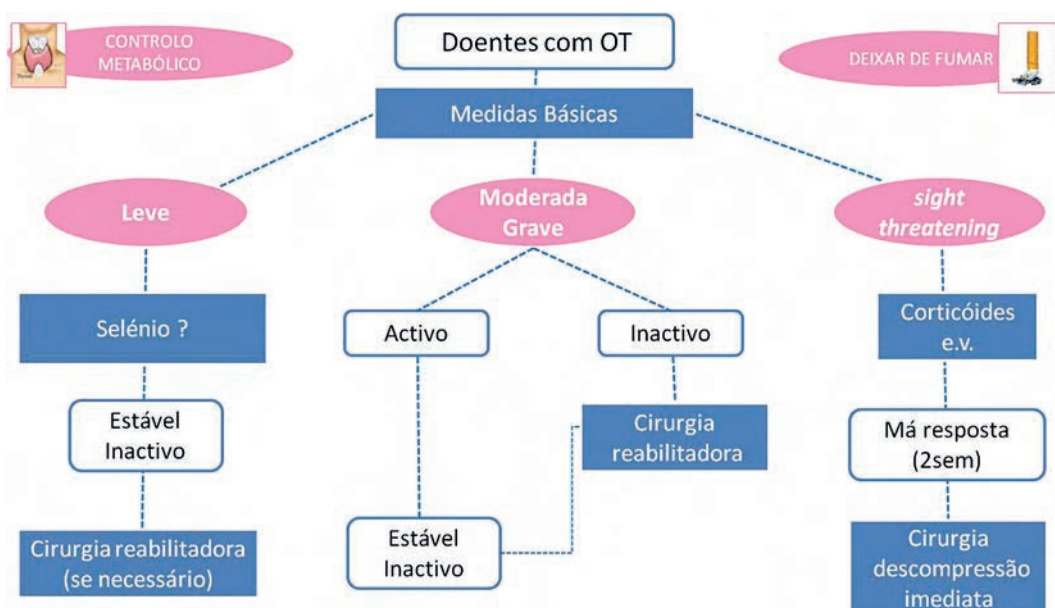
CONTROLO METABÓLICO

Doentes com OT

DEIXAR DE FUMAR

Medidas Básicas

Leve

Moderada Grave

*sight threatening*

Selénio ?

Estável Inactivo

Cirurgia reabilitadora (se necessário)

Activo

Inactivo

Cirurgia reabilitadora

Estável Inactivo

Corticóides e.v.

Má resposta (2sem)

Cirurgia descompressão imediata